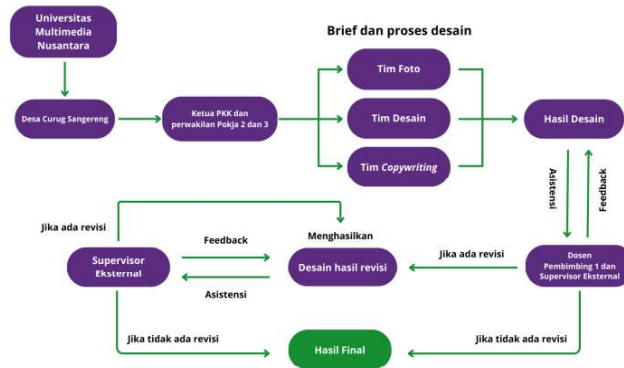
Universitas Multimedia Nusantara

Desa Curug Sangereng

Ketua PKK dan perwakilan Pokja 2 dan 3

Brief dan proses desain

Tim Foto

Tim Desain

Tim *Copywriting*

Hasil Desain

Asistensi

Feedback

Jika ada revisi

Menghasilkan

Feedback

Supervisor Eksternal

Desain hasil revisi

Jika ada revisi

Dosen Pembimbing 1 dan Supervisor Eksternal

Asistensi

Jika tidak ada revisi

Hasil Final

Jika tidak ada revisi